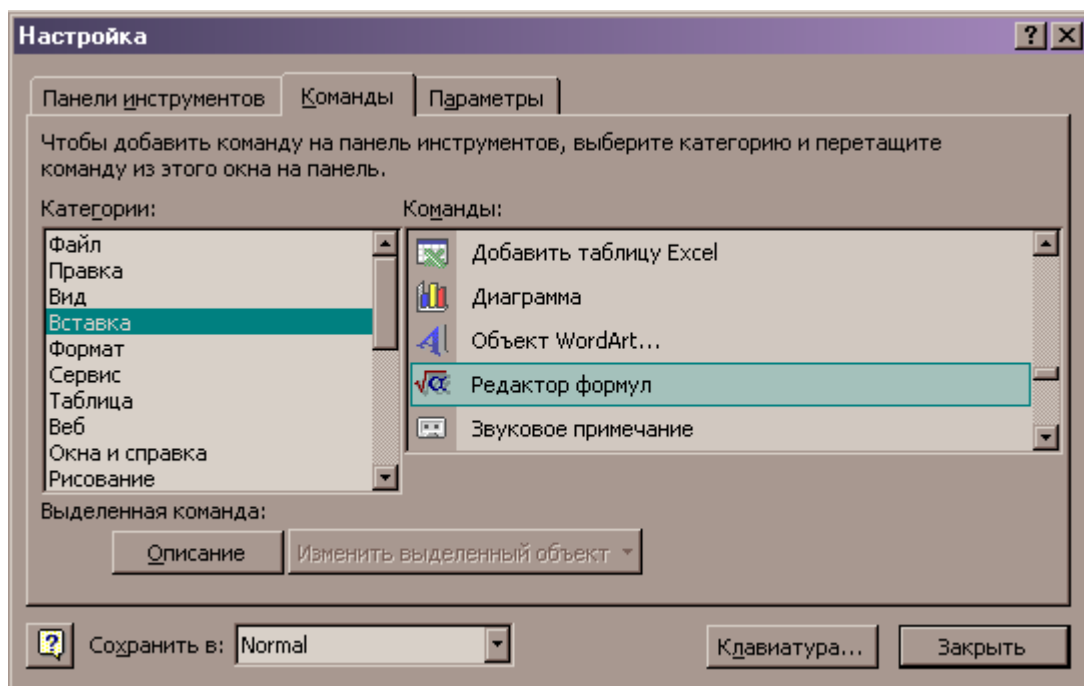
Настройка

Панели инструментов | Команды | Параметры

Чтобы добавить команду на панель инструментов, выберите категорию и перетащите команду из этого окна на панель.

Категории:
Файл
Правка
Вид
Вставка
Формат
Сервис
Таблица
Веб
Окна и справка
Рисование

Команды:
Добавить таблицу Excel
Диаграмма
Объект WordArt...
Редактор формул
Звуковое примечание

Выделенная команда:

Описание
Изменить выделенный объект

Сохранить в: Normal

Клавиатура...
Закрыть